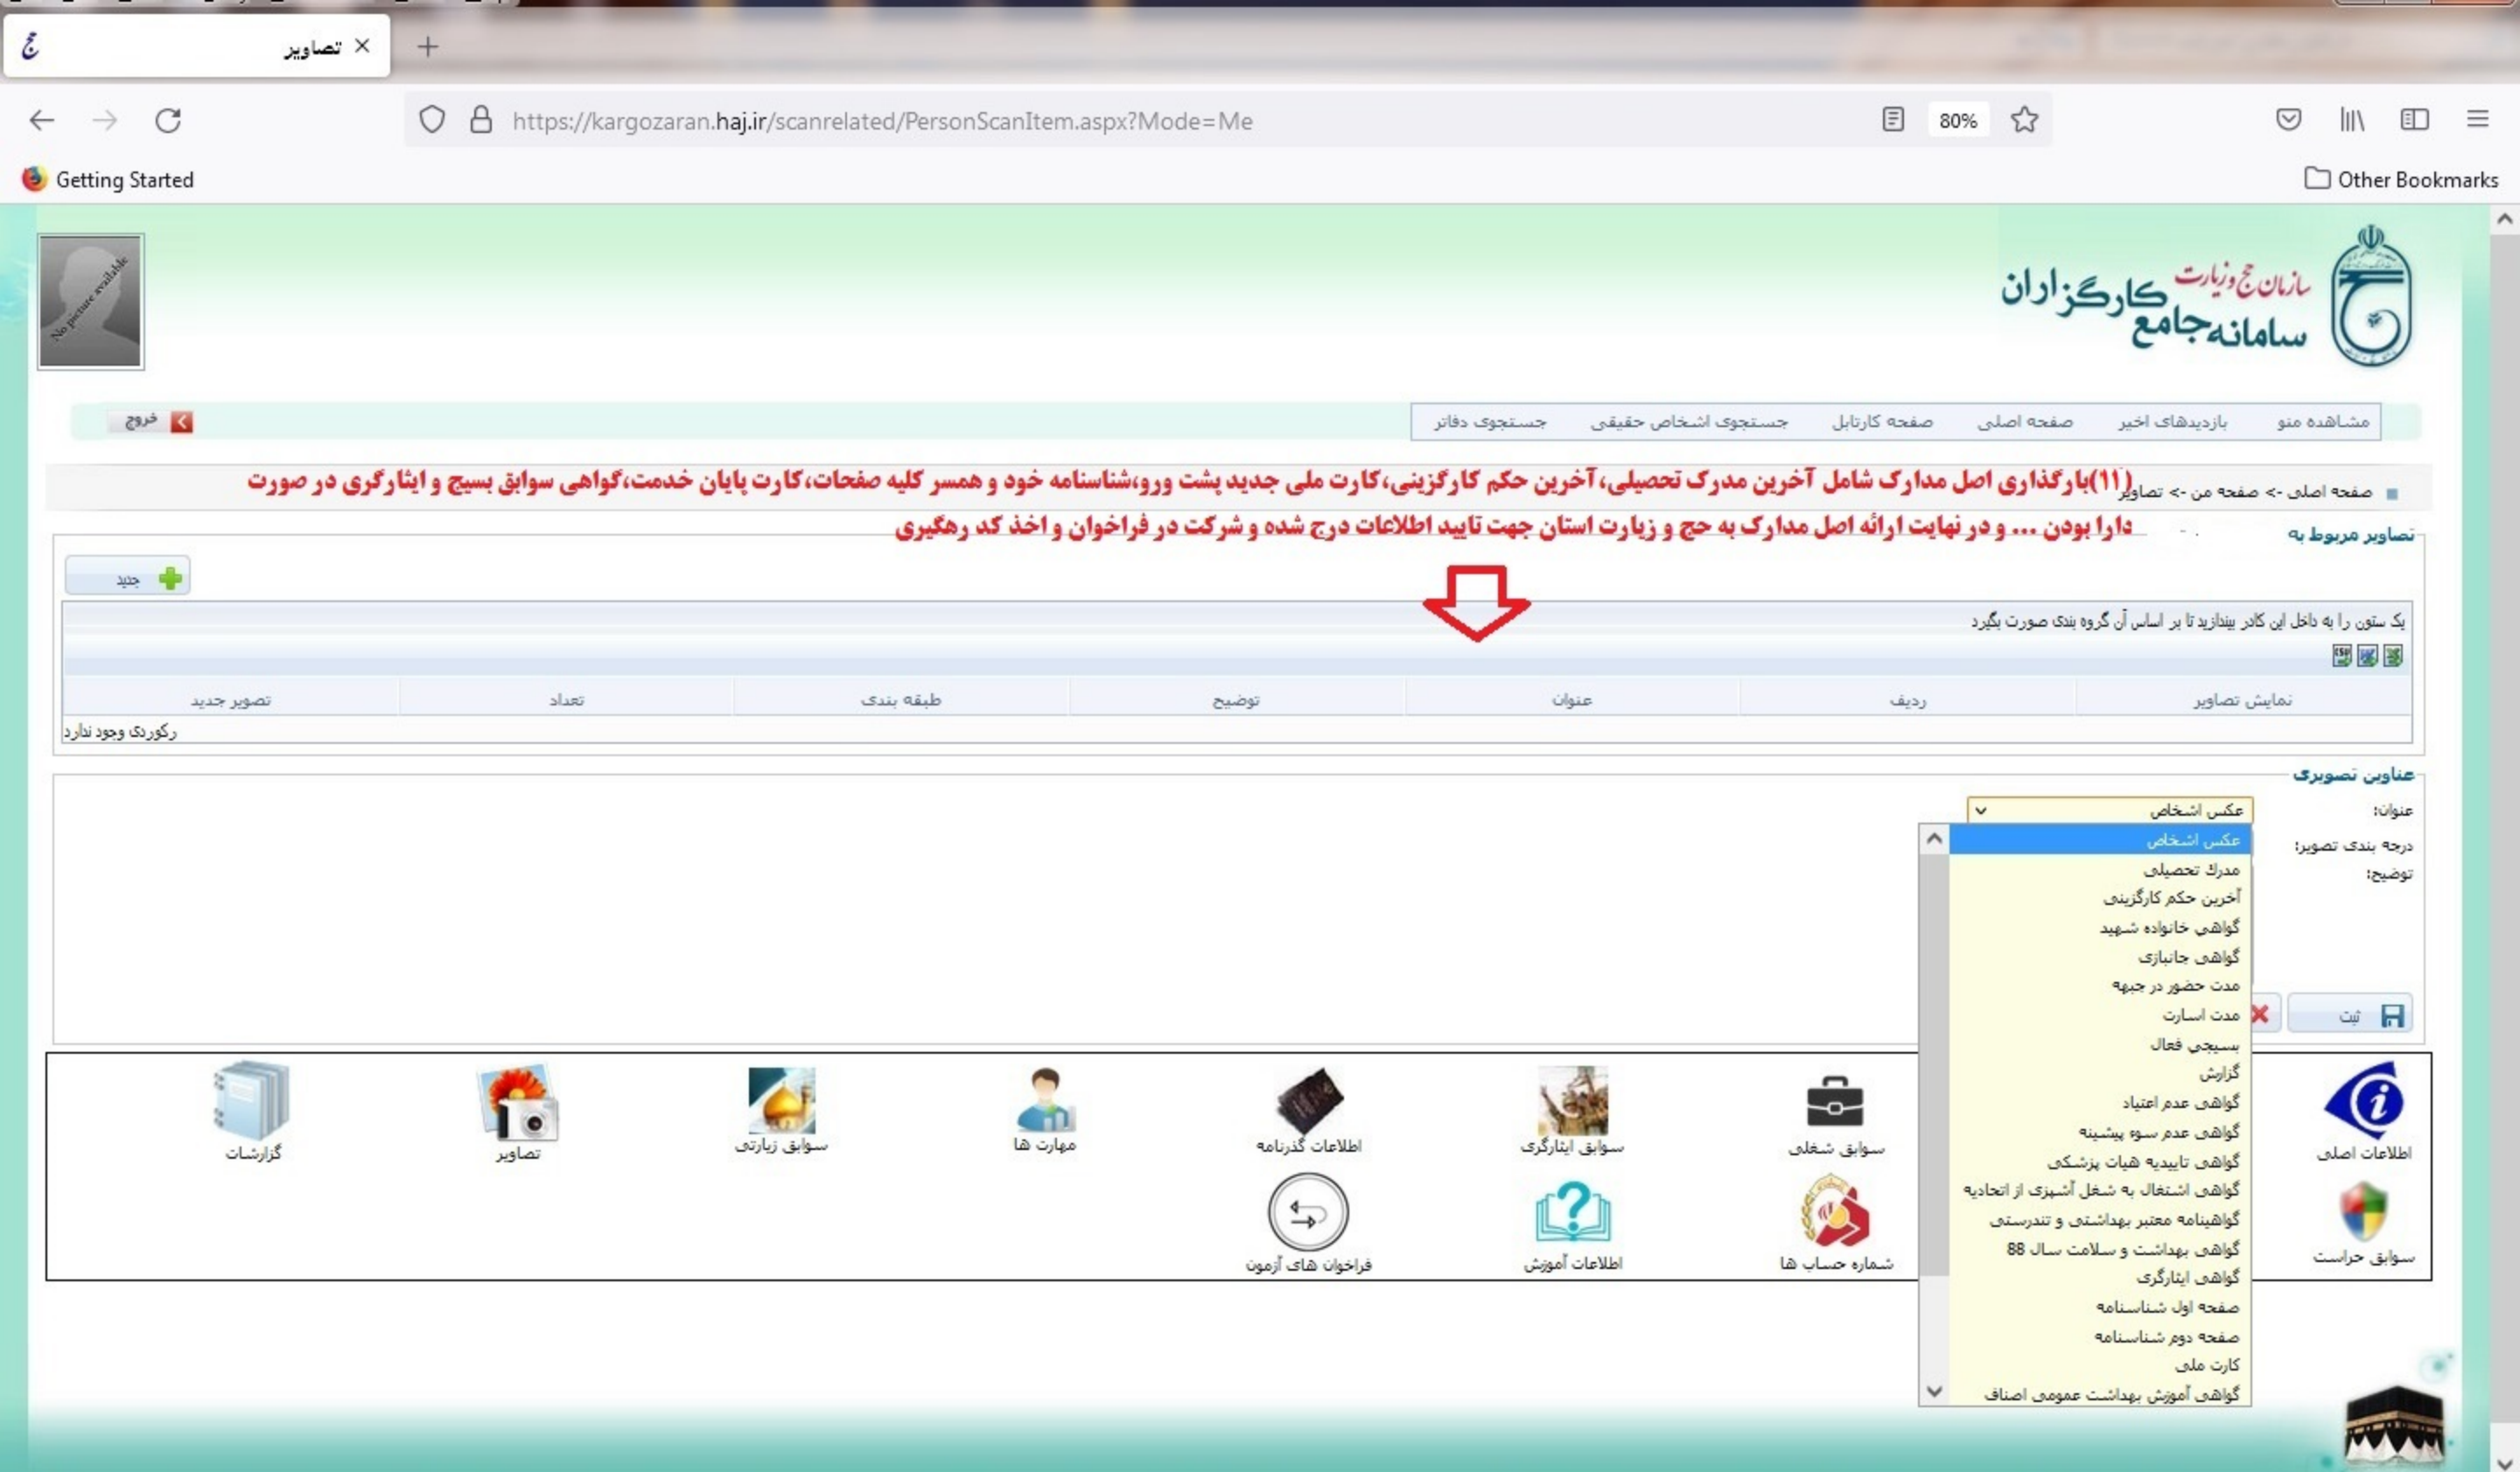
تصاویر ×
+
https://kargozaran.haj.ir/scanrelated/PersonScanItem.aspx?Mode=Me
80%
Getting Started
Other Bookmarks

سازمان حج و زیارت
سامانه جامع کارگزاران

No picture available

مشاهده منو | بازدیدهای اخیر | صفحه اصلی | صفحه کارتابل | جستجوی اشخاص حقیقی | جستجوی دفاتر
خروج

صفحه اصلی -> صفحه من -> تصاویر

(۱۱)بارگذاری اصل مدارک شامل آخرین مدرک تحصیلی، آخرین حکم کارگزینی، کارت ملی جدید پشت ورو، شناسنامه خود و همسر کلیه صفحات، کارت پایان خدمت، گواهی سوابق بسیج و ایثارگری در صورت دارا بودن ... و در نهایت ارائه اصل مدارک به حج و زیارت استان جهت تایید اطلاعات درج شده و شرکت در فراخوان و اخذ کد رهگیری

تصاویر مربوط به

جدید

یک ستون را به داخل این کادر بیندازید تا بر اساس آن گروه بندی صورت بگیرد

| نمایش تصاویر | ردیف | عنوان | توضیح | طبقه بندی | تعداد | تصویر جدید |
|---|---|---|---|---|---|---|
| رکوردی وجود ندارد | | | | | | |

عناوین تصویری
عنوان: عکس اشخاص
درجه بندی تصویر:
توضیح:

عکس اشخاص
مدرک تحصیلی
آخرین حکم کارگزینی
گواهی خانواده شهید
گواهی جانبازی
مدت حضور در جبهه
مدت اسارت
بسیجی فعال
گزارش
گواهی عدم اعتیاد
گواهی عدم سوء پیشینه
گواهی تاییدیه هیات پزشکی
گواهی اشتغال به شغل آشپزی از اتحادیه
گواهینامه معتبر بهداشتی و تندرستی
گواهی بهداشت و سلامت سال 88
گواهی ایثارگری
صفحه اول شناسنامه
صفحه دوم شناسنامه
کارت ملی
گواهی آموزش بهداشت عمومی اصناف

ثبت

اطلاعات اصلی
سوابق شغلی
سوابق ایثارگری
اطلاعات گذرنامه
مهارت ها
سوابق زیارتی
تصاویر
گزارشات
سوابق حراست
شماره حساب ها
اطلاعات آموزش
فراخوان های آزمون